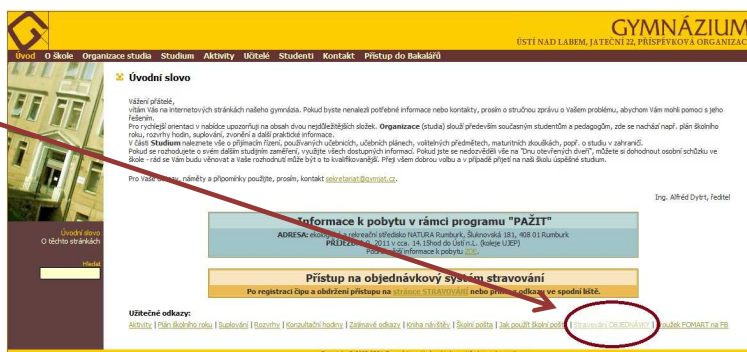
GYMNÁZIUM
ÚSTÍ NAD LABEM, JATEČNÍ 22, PŘÍSPĚVKOVÁ ORGANIZAC

Úvod O škole Organizace studia Studium Aktivity Učitelé Studenti Kontakt Přístup do Bakalářů

Úvodní slovo

Vážení přátelé,
vítám Vás na internetových stránkách našeho gymnázia. Pokud byste nenalezli potřebné informace nebo kontakty, prosím o stručnou zprávu o Vašem problému, abychom Vám mohli pomoci s jeho řešením.
Pro rychlejší orientaci v nabídce upozorňuji na obsah dvou nejdůležitějších složek. Organizace (studia) slouží především současným studentům a pedagogům, zde se nachází např. plán školního roku, rozvrhy hodin, suplování, zvonění a další praktické informace.
V části Studium naleznete vše o přijímacím řízení, používaných učebnicích, učebních plánech, volitelných předmětech, maturitních zkouškách, popř. o studiu v zahraničí.
Pokud se rozhodujete o svém dalším studijním zaměření, využijte všech dostupných informací. Pokud jste se nedozvěděli vše na "Dnu otevřených dveří", můžete si dohodnout osobní schůzku ve škole - rád se Vám budu věnovat a Vaše rozhodnutí může být o to kvalifikovanější. Přeji vám dobrou volbu a v případě přijetí na naši školu úspěšné studium.

Pro Vaše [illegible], náměty a připomínky použijte, prosím, kontakt sekretariat@gymjat.cz.

Ing. Alfréd Dytrt, ředitel

Úvodní slovo
O těchto stránkách
Hledat

Informace k pobytu v rámci programu "PAŽIT"
ADRESA: ekologické a rekreační středisko NATURA Rumburk, Šluknovská 181, 408 01 Rumburk
PŘÍJEZD: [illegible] 2011 v cca. 14.15hod do Ústí n.L. (koleje UJEP)
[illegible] informace k pobytu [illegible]

Přístup na objednávkový systém stravování
Po registraci čipu a obdržení přístupu na stránce STRAVOVÁNÍ nebo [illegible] odkazu ve spodní liště.

Užitečné odkazy:
Aktivity | Plán školního roku | Suplování | Rozvrhy | Konzultační hodiny | Zajímavé odkazy | Kniha návštěv | Školní pošta | Jak používat školní poštu | Stravování OBJEDNÁVKY | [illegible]oužek FOMART na FB